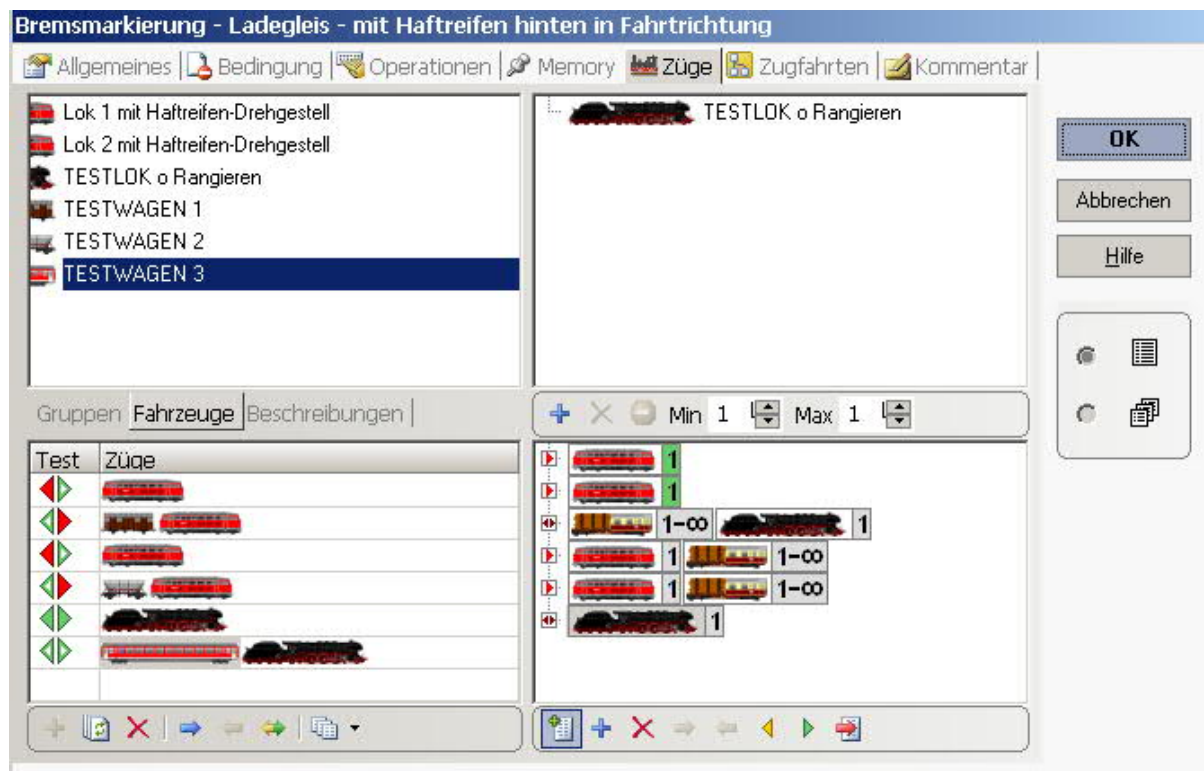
Bremsmarkierung - Ladegleis - mit Haftreifen hinten in Fahrtrichtung

Allgemeines | Bedingung | Operationen | Memory | Züge | Zugfahrten | Kommentar

Lok 1 mit Haftreifen-Drehgestell
Lok 2 mit Haftreifen-Drehgestell
TESTLOK o Rangieren
TESTWAGEN 1
TESTWAGEN 2
TESTWAGEN 3

TESTLOK o Rangieren

OK
Abbrechen
Hilfe

Gruppen | Fahrzeuge | Beschreibungen

Min 1 Max 1

| Test | Züge |
|---|---|
| | |
| | |
| | |
| | |
| | |
| | |

1
1
1-∞ 1
1 1-∞
1 1-∞
1